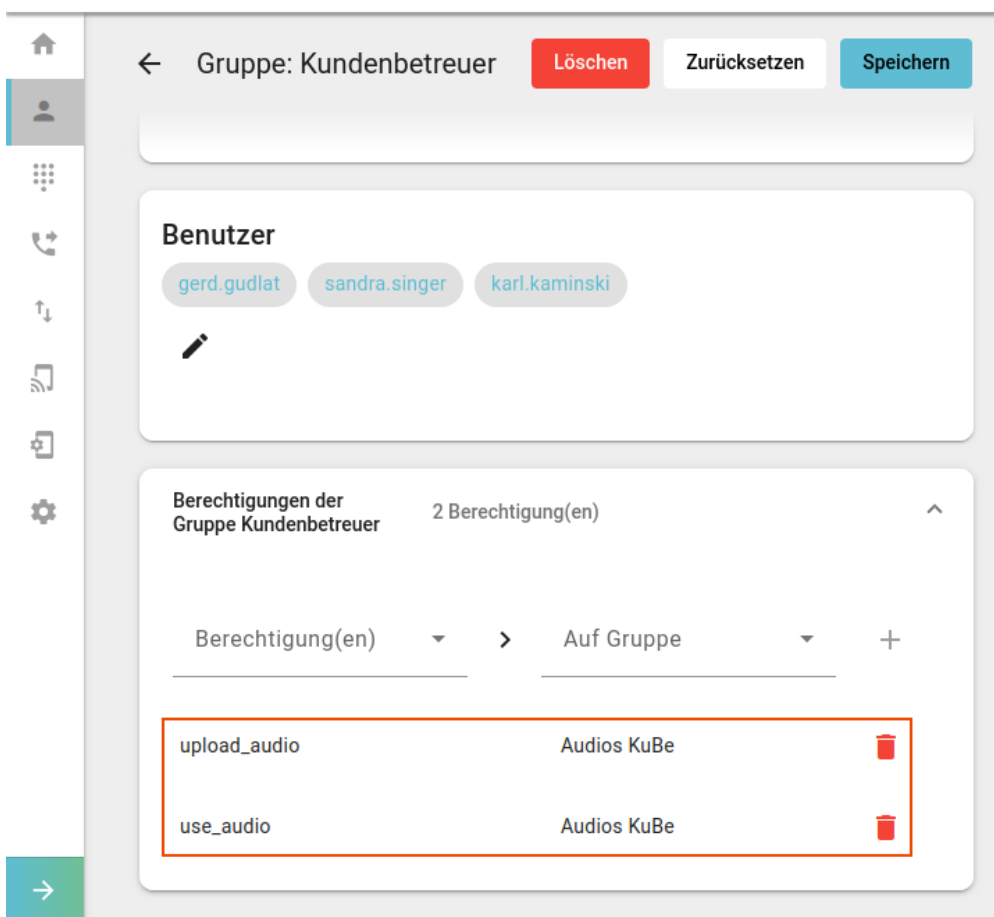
Gruppe: Kundenbetreuer

Löschen

Zurücksetzen

Speichern

Benutzer

gerd.gudlat

sandra.singer

karl.kaminski

Berechtigungen der Gruppe Kundenbetreuer

2 Berechtigung(en)

Berechtigung(en)

Auf Gruppe

| | |
|---|---|
| upload_audio | Audios KuBe |
| use_audio | Audios KuBe |